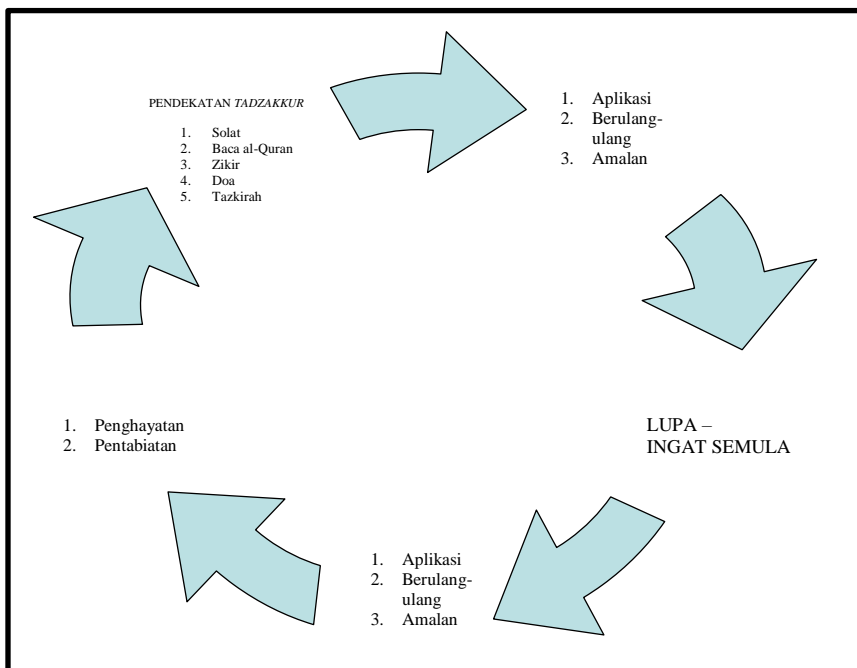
PENDEKATAN *TADZAKKUR*

1. Solat
2. Baca al-Quran
3. Zikir
4. Doa
5. Tazkirah

1. Aplikasi
2. Berulang-ulang
3. Amalan

LUPA – INGAT SEMULA

1. Aplikasi
2. Berulang-ulang
3. Amalan

1. Penghayatan
2. Pentabiatan